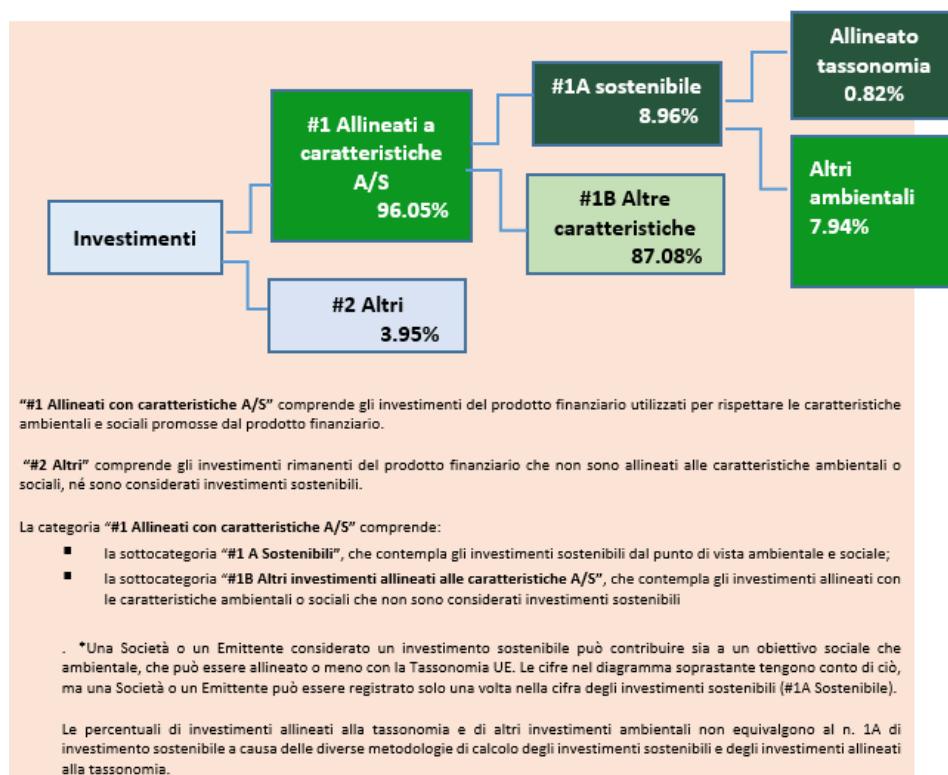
Investimenti

#1 Allineati a caratteristiche A/S
96.05%

#2 Altri
3.95%

#1A sostenibile
8.96%

#1B Altre caratteristiche
87.08%

Allineato tassonomia
0.82%

Altri ambientali
7.94%

**"#1 Allineati con caratteristiche A/S"** comprende gli investimenti del prodotto finanziario utilizzati per rispettare le caratteristiche ambientali e sociali promosse dal prodotto finanziario.

**"#2 Altri"** comprende gli investimenti rimanenti del prodotto finanziario che non sono allineati alle caratteristiche ambientali o sociali, né sono considerati investimenti sostenibili.

La categoria **"#1 Allineati con caratteristiche A/S"** comprende:

- la sottocategoria **"#1 A Sostenibili"**, che contempla gli investimenti sostenibili dal punto di vista ambientale e sociale;
- la sottocategoria **"#1B Altri investimenti allineati alle caratteristiche A/S"**, che contempla gli investimenti allineati con le caratteristiche ambientali o sociali che non sono considerati investimenti sostenibili

. *Una Società o un Emittente considerato un investimento sostenibile può contribuire sia a un obiettivo sociale che ambientale, che può essere allineato o meno con la Tassonomia UE. Le cifre nel diagramma soprastante tengono conto di ciò, ma una Società o un Emittente può essere registrato solo una volta nella cifra degli investimenti sostenibili (#1A Sostenibile).

Le percentuali di investimenti allineati alla tassonomia e di altri investimenti ambientali non equivalgono al n. 1A di investimento sostenibile a causa delle diverse metodologie di calcolo degli investimenti sostenibili e degli investimenti allineati alla tassonomia.